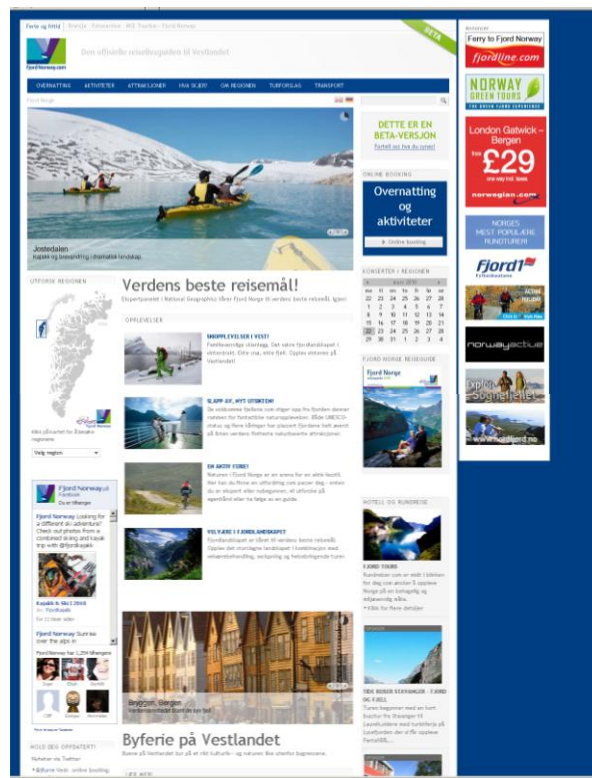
Ferie og fritid | Bedrift | Fjord Norway

BETA

fjordNorway.com

Den offisielle reiselivsguiden til Vestlandet

OVERNATTING AKTIVITETER ATTRAKSJONER HVA SKJER OM REGIONEN TURFORSLAG TRANSPORT

Fjord Norge

DETTE ER EN BETA-VERSJON

Jostedalen
Kajakk og brevandring i dramatisk landskap

ONLINE BOOKING

Overnatting og aktiviteter

Online booking

UTFORSK REGIONEN

Verdens beste reisemål!

Ekspertpanelet i National Geographic kårer Fjord Norge til verdens beste reisemål. Igjen!

OPPLEVELSER

SNØOPPLEVELSER I VEST!

SLAPP AV, NYT UTSIKTEN!

EN AKTIV FERIE!

VELKOMEN I FJORDLANDSKAPET

KONSERTER I REGIONEN

| mo | ti | on | to | fr | lø | sø |
|---|---|---|---|---|---|---|
| 22 | 23 | 24 | 25 | 26 | 27 | 28 |
| 1 | 2 | 3 | 4 | 5 | 6 | 7 |
| 8 | 9 | 10 | 11 | 12 | 13 | 14 |
| 15 | 16 | 17 | 18 | 19 | 20 | 21 |
| 22 | 23 | 24 | 25 | 26 | 27 | 28 |
| 29 | 30 | 31 | 1 | 2 | 3 | 4 |

FJORD NORGE REISEGUIDE

Fjord Norge

Velg regionen

Fjord Norway på Facebook

Fjord Norway

Kajakk & Ski 2010

HOTELL OG RUNDREISE

FJORD TOURS

Bryggen, Bergen

Byferie på Vestlandet

HOLD DEG OPPDATERT

TRE BYER STAVANGER - FJORD OG FJELL

Annonser

Ferry to Fjord Norway
fjordline.com

NORWAY GREEN TOURS

London Gatwick – Bergen
from £29
one way incl. taxes
norwegian.com

NORGES MEST POPULÆRE RUNDTURER!

Fjord1

norwayactive

www.nordfjord.no